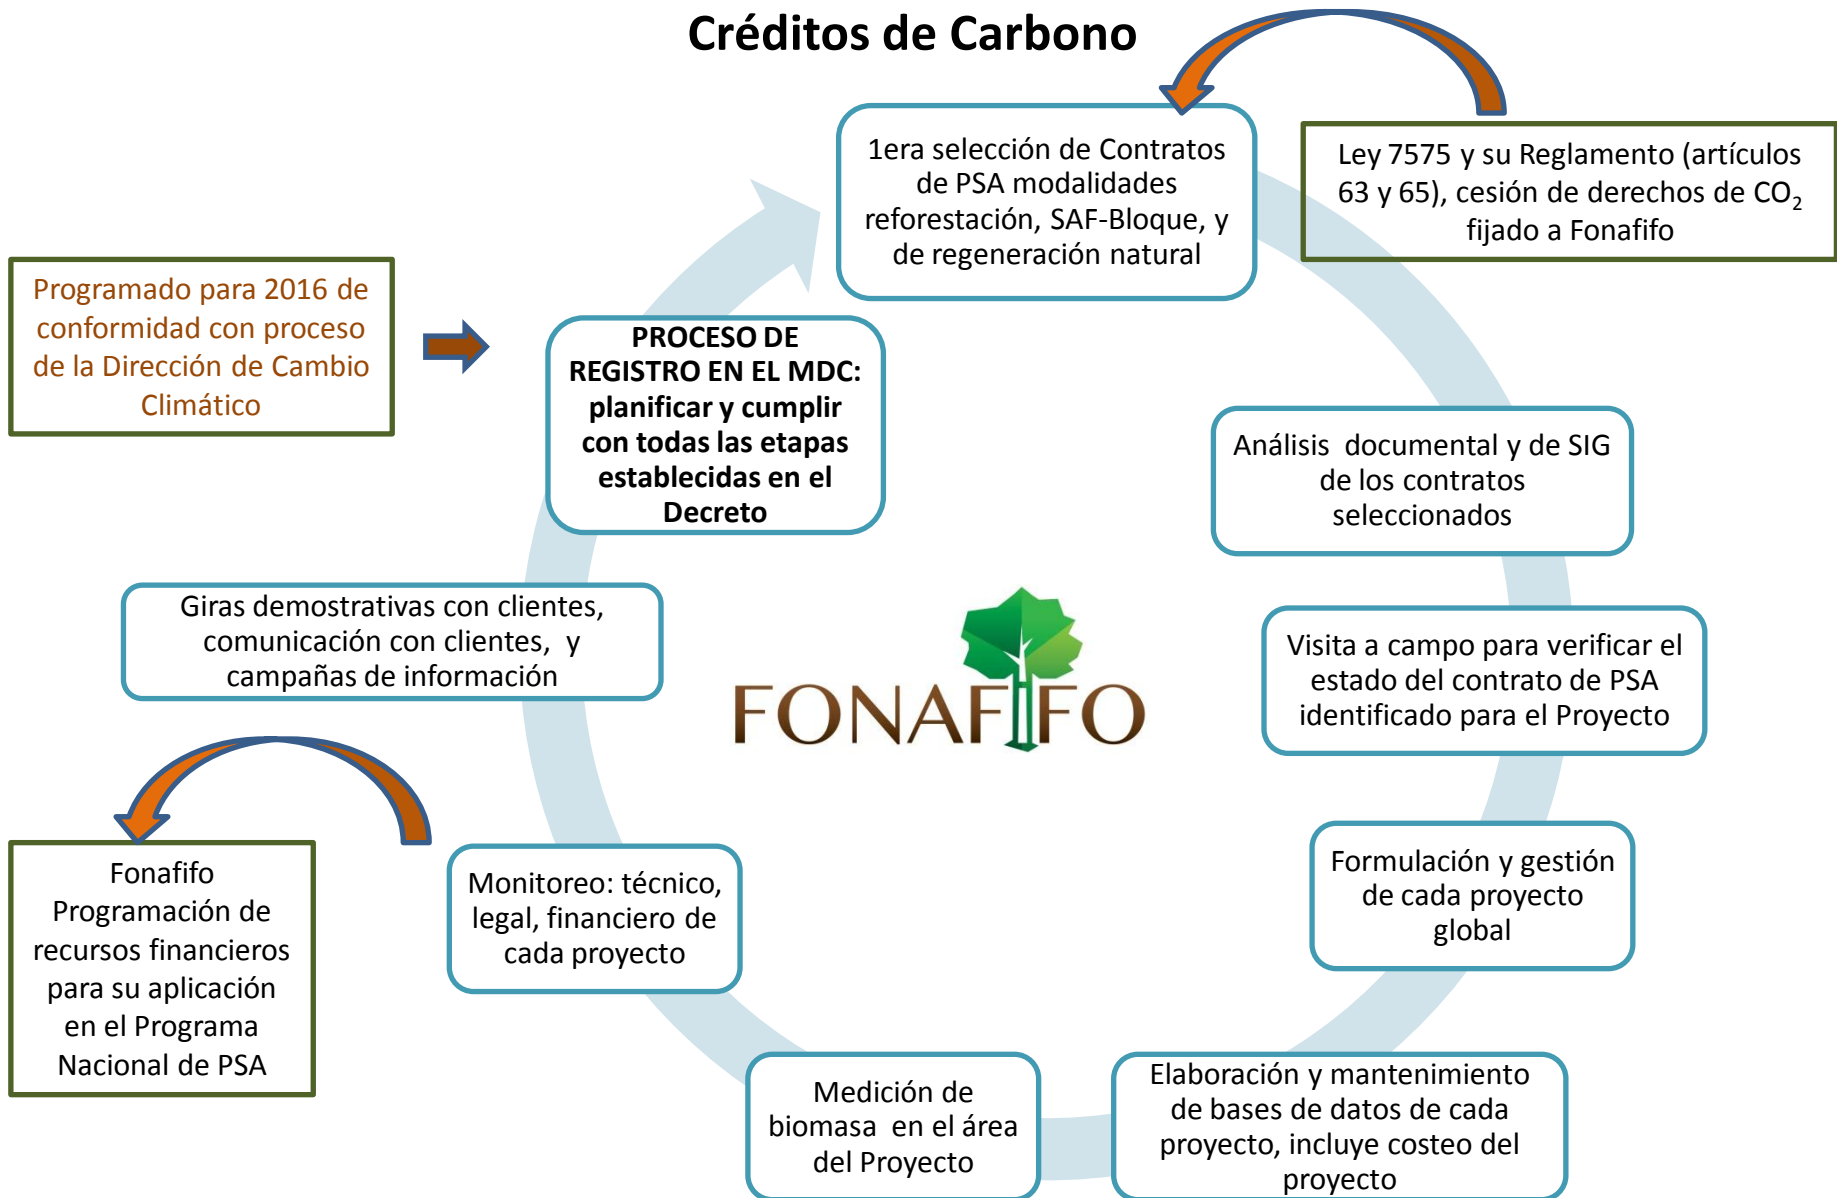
Créditos de Carbono

Ley 7575 y su Reglamento (artículos 63 y 65), cesión de derechos de $CO_2$ fijado a Fonafifo

1era selección de Contratos de PSA modalidades reforestación, SAF-Bloque, y de regeneración natural

Análisis documental y de SIG de los contratos seleccionados

Visita a campo para verificar el estado del contrato de PSA identificado para el Proyecto

Formulación y gestión de cada proyecto global

Elaboración y mantenimiento de bases de datos de cada proyecto, incluye costeo del proyecto

Medición de biomasa en el área del Proyecto

Monitoreo: técnico, legal, financiero de cada proyecto

Giras demostrativas con clientes, comunicación con clientes, y campañas de información

PROCESO DE REGISTRO EN EL MDC: planificar y cumplir con todas las etapas establecidas en el Decreto

Programado para 2016 de conformidad con proceso de la Dirección de Cambio Climático

Fonafifo Programación de recursos financieros para su aplicación en el Programa Nacional de PSA

FONAFIFO